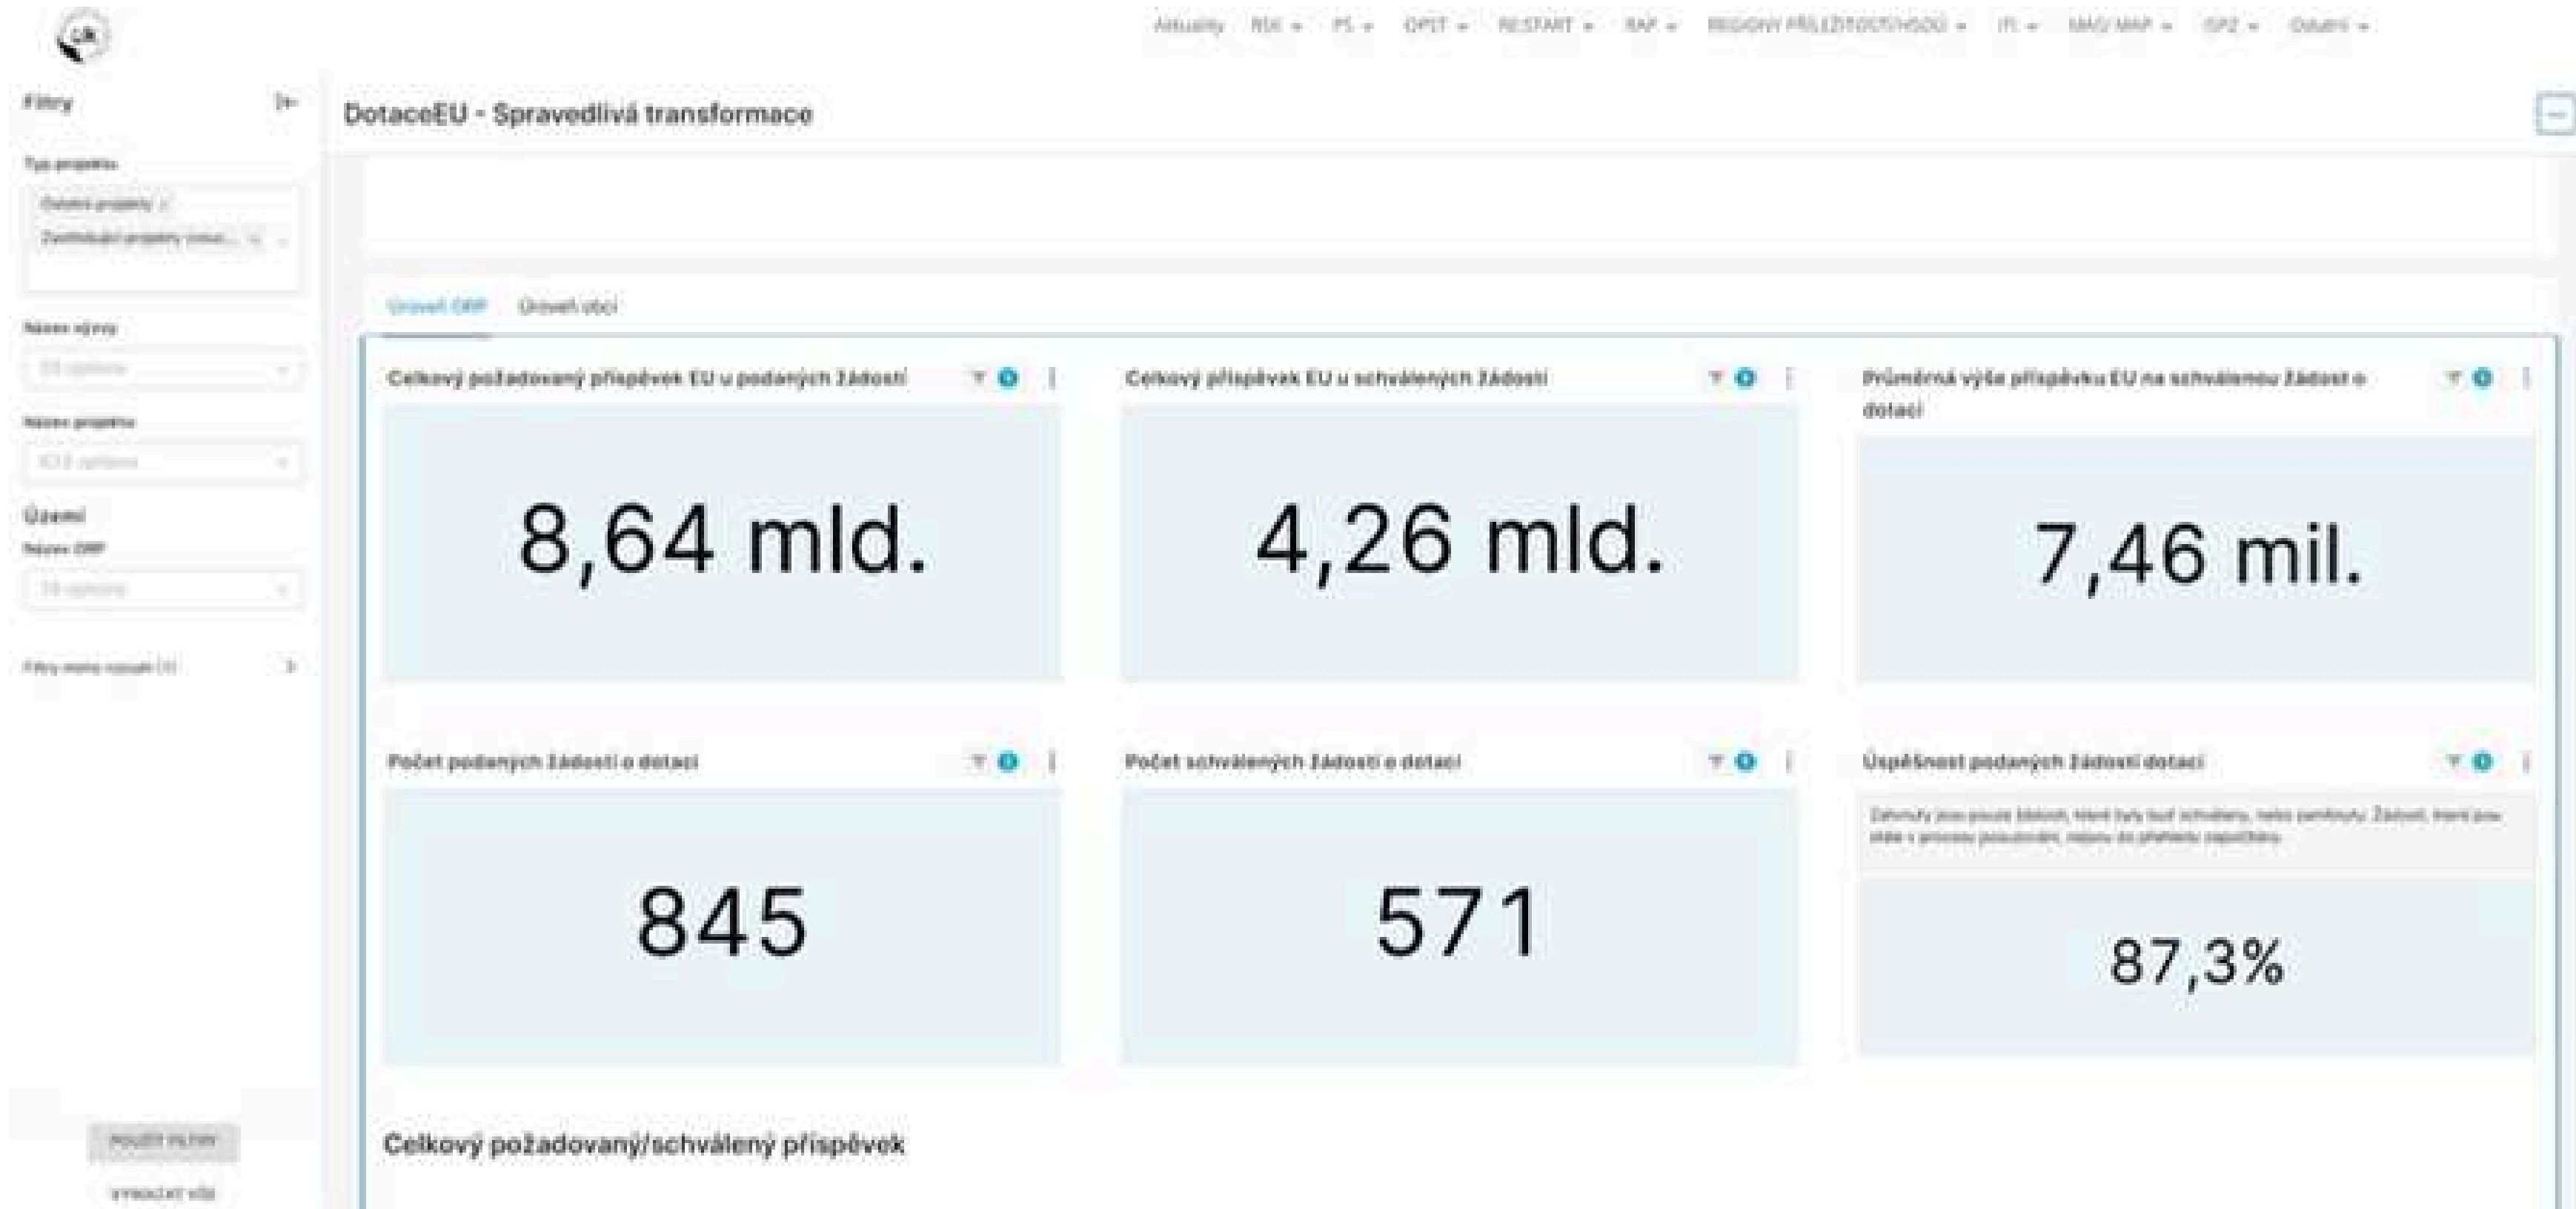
Aktuality RSK PS OPST RE:START RAP REGIONY PŘÍLEŽITOSTI/HSOG ITI MAS/MAP SPZ Ostatní

Filtry

Typ projektu

Ostatní projekty

Zvýhodňující projekty (strat...

Název výzvy

Název projektu

Území

Název ORP

Filtry mimo rozsah (1)

POUŽÍT FILTRY

VYMAZAT VŠE

DotaceEU - Spravedlivá transformace

Úroveň ORP Úroveň obcí

Celkový požadovaný příspěvek EU u podaných žádostí

8,64 mld.

Celkový příspěvek EU u schválených žádostí

4,26 mld.

Průměrná výše příspěvku EU na schválenou žádost o dotaci

7,46 mil.

Počet podaných žádostí o dotaci

845

Počet schválených žádostí o dotaci

571

Úspěšnost podaných žádostí dotací

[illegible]

87,3%

Celkový požadovaný/schválený příspěvek